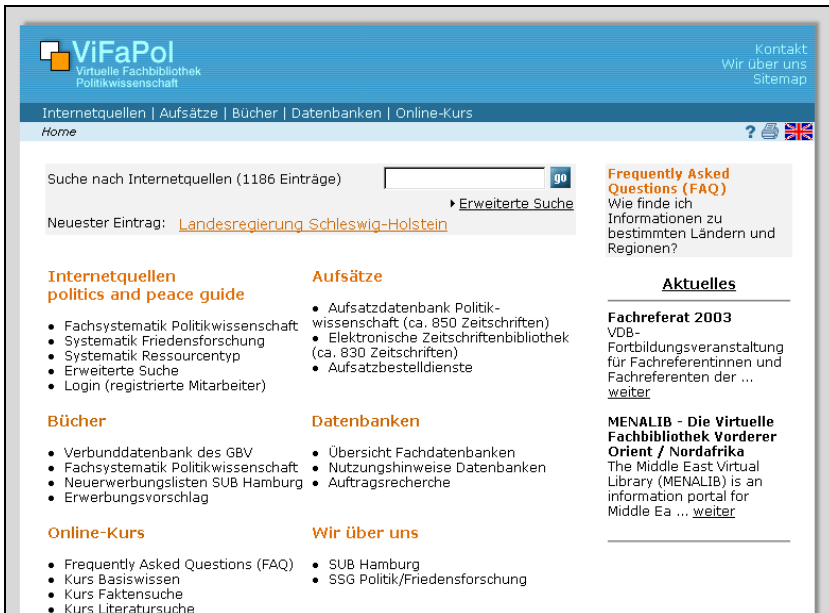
ViFaPol
Virtuelle Fachbibliothek Politikwissenschaft

Kontakt
Wir über uns
Sitemap

Internetquellen | Aufsätze | Bücher | Datenbanken | Online-Kurs

Home

?

Suche nach Internetquellen (1186 Einträge)

go

Erweiterte Suche

Neuester Eintrag: Landesregierung Schleswig-Holstein

Internetquellen
politics and peace guide

- Fachsystematik Politikwissenschaft
- Systematik Friedensforschung
- Systematik Ressourcentyp
- Erweiterte Suche
- Login (registrierte Mitarbeiter)

Aufsätze

- Aufsatzdatenbank Politikwissenschaft (ca. 850 Zeitschriften)
- Elektronische Zeitschriftenbibliothek (ca. 830 Zeitschriften)
- Aufsatzbestelldienste

Bücher

- Verbunddatenbank des GBV
- Fachsystematik Politikwissenschaft
- Neuerwerbungslisten SUB Hamburg
- Erwerbungsvorschlag

Datenbanken

- Übersicht Fachdatenbanken
- Nutzungshinweise Datenbanken
- Auftragsrecherche

Online-Kurs

- Frequently Asked Questions (FAQ)
- Kurs Basiswissen
- Kurs Faktensuche
- Kurs Literatursuche

Wir über uns

- SUB Hamburg
- SSG Politik/Friedensforschung

Frequently Asked Questions (FAQ)
Wie finde ich Informationen zu bestimmten Ländern und Regionen?

Aktuelles

Fachreferat 2003
VDB-Fortbildungsveranstaltung für Fachreferentinnen und Fachreferenten der ... weiter

MENALIB - Die Virtuelle Fachbibliothek Vorderer Orient / Nordafrika
The Middle East Virtual Library (MENALIB) is an information portal for Middle Ea ... weiter